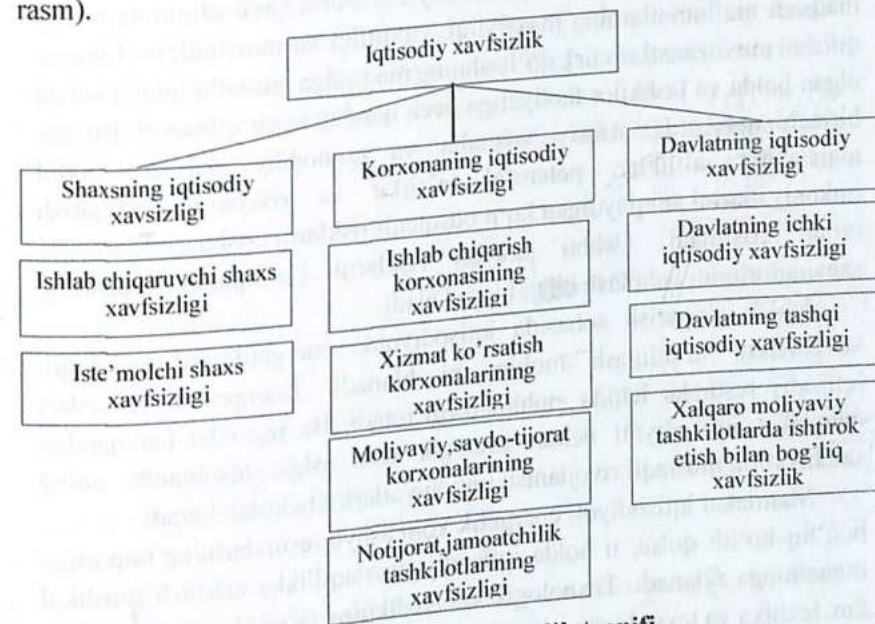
rasm).

Iqtisodiy xavfsizlik

Shaxsning iqtisodiy xavsizligi

Ishlab chiqaruvchi shaxs xavfsizligi

Iste'molchi shaxs xavfsizligi

Korxonaning iqtisodiy xavfsizligi

Ishlab chiqarish korxonasining xavfsizligi

Xizmat ko'rsatish korxonalarining xavfsizligi

Moliyaviy,savdo-tijorat korxonalarining xavfsizligi

Notijorat,jamoatchilik tashkilotlarining xavfsizligi

Davlatning iqtisodiy xavfsizligi

Davlatning ichki iqtisodiy xavfsizligi

Davlatning tashqi iqtisodiy xavfsizligi

Xalqaro moliyaviy tashkilotlarda ishtirok etish bilan bog'liq xavfsizlik